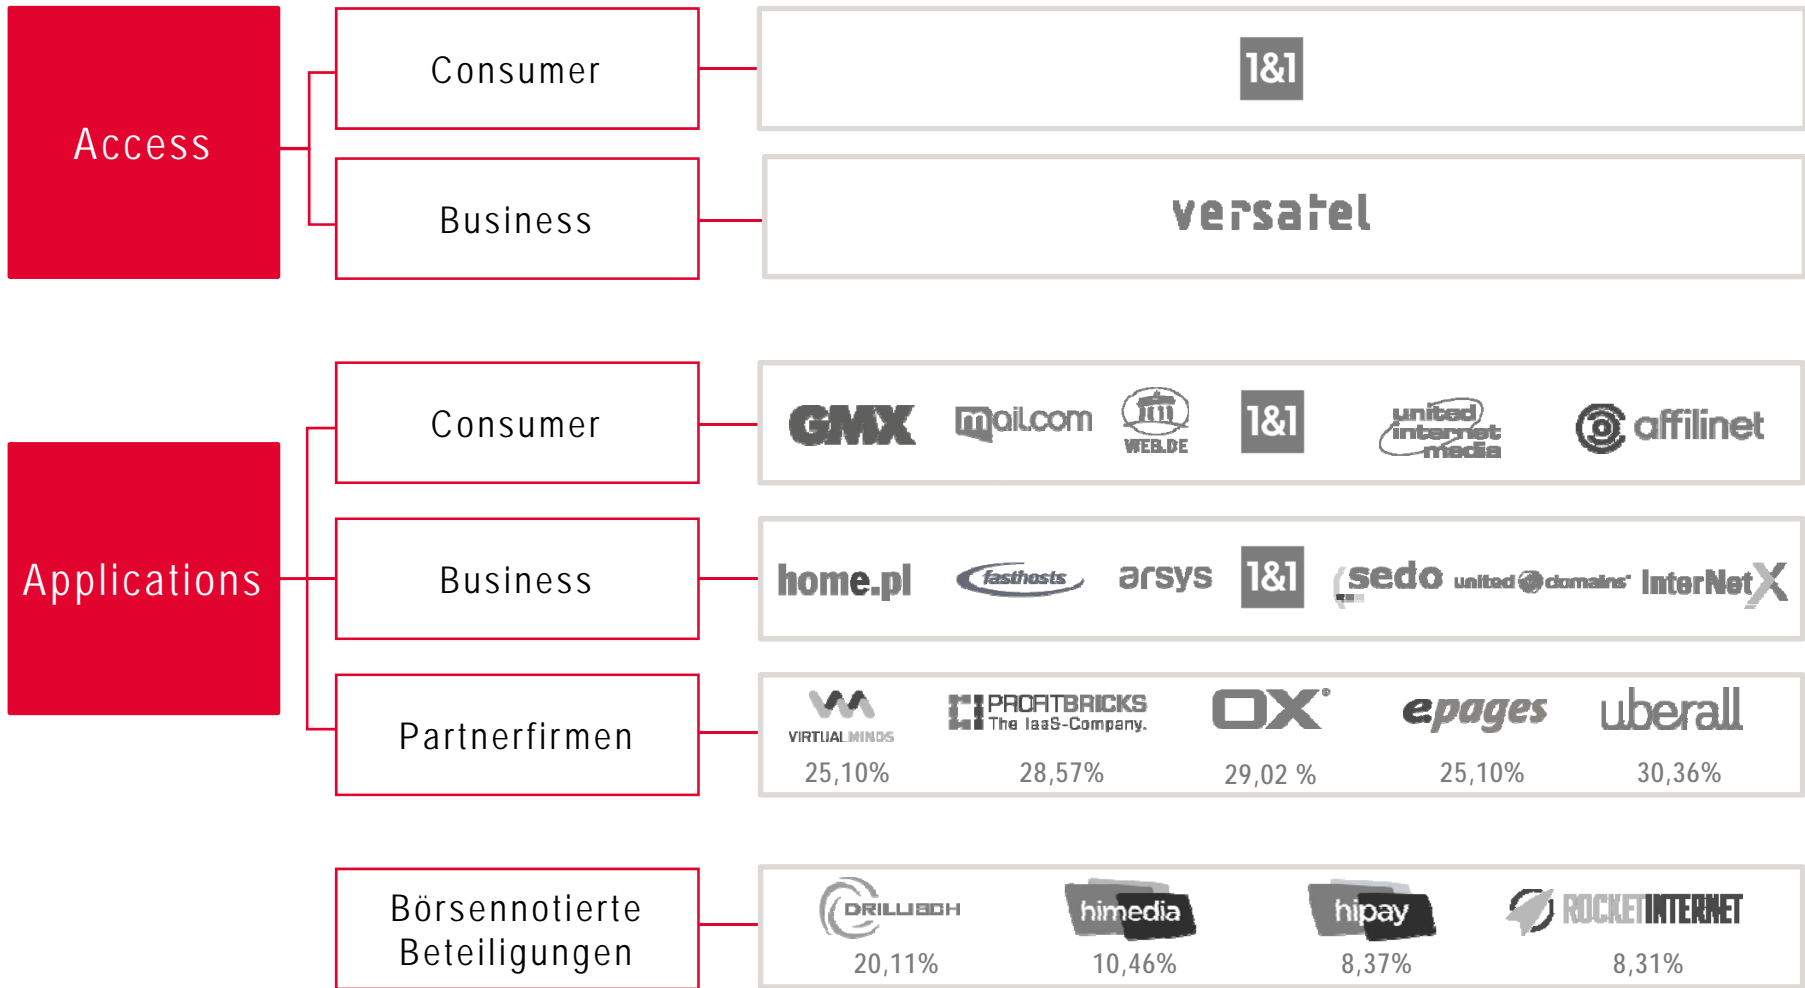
Access

Consumer

1&1

Business

versatel

Applications

Consumer

GMX mail.com WEB.DE 1&1 united internet media affilinet

Business

home.pl fasthosts arsys 1&1 sedo united domains InterNetX

Partnerfirmen

VIRTUAL MINDS 25,10%

PROFITBRICKS The IaaS-Company. 28,57%

OX 29,02 %

epages 25,10%

uberall 30,36%

Börsennotierte Beteiligungen

DRILLISCH 20,11%

himedia 10,46%

hipay 8,37%

ROCKET INTERNET 8,31%